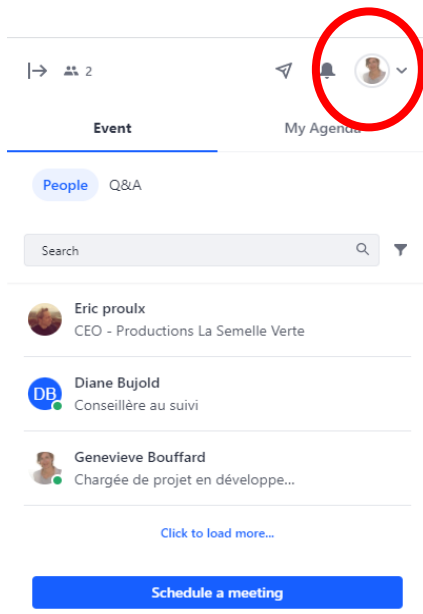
2

Event

My Agenda

People Q&A

Search

Eric proulx
CEO - Productions La Semelle Verte

DB Diane Bujold
Conseillère au suivi

Genevieve Bouffard
Chargée de projet en développe...

Click to load more...

Schedule a meeting